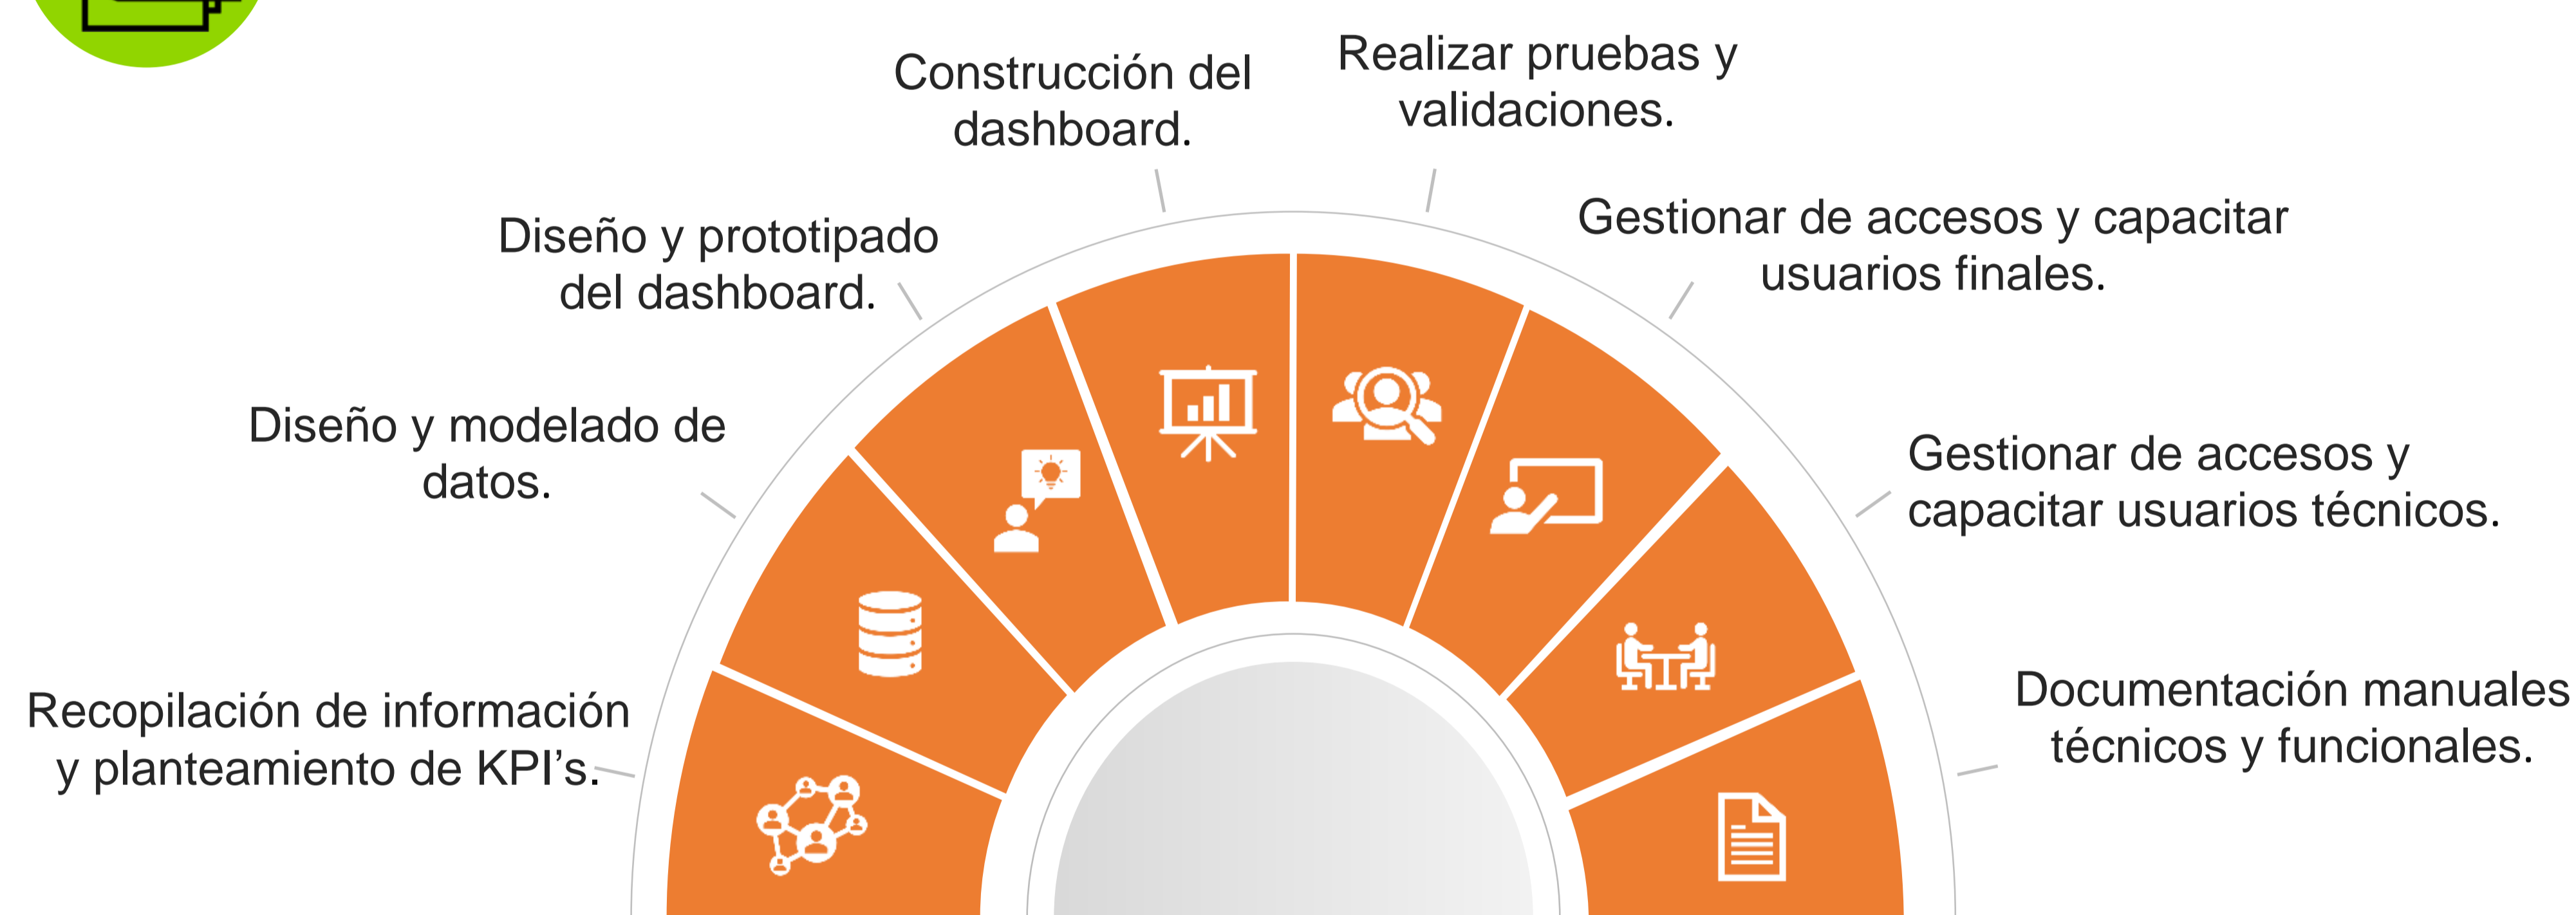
Recopilación de información y planteamiento de KPI's.

Diseño y modelado de datos.

Diseño y prototipado del dashboard.

Construcción del dashboard.

Realizar pruebas y validaciones.

Gestionar de accesos y capacitar usuarios finales.

Gestionar de accesos y capacitar usuarios técnicos.

Documentación manuales técnicos y funcionales.